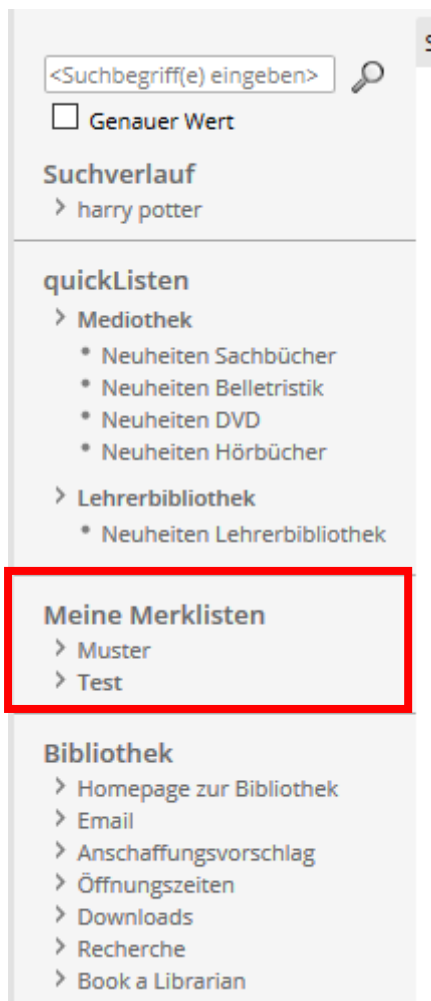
<Suchbegriff(e) eingeben>

Genauer Wert

Suchverlauf

harry potter

quickListen

Mediothek

- Neuheiten Sachbücher
- Neuheiten Belletristik
- Neuheiten DVD
- Neuheiten Hörbücher

Lehrerbibliothek

- Neuheiten Lehrerbibliothek

Meine Merklisten

Muster

Test

Bibliothek

Homepage zur Bibliothek

Email

Anschaffungsvorschlag

Öffnungszeiten

Downloads

Recherche

Book a Librarian